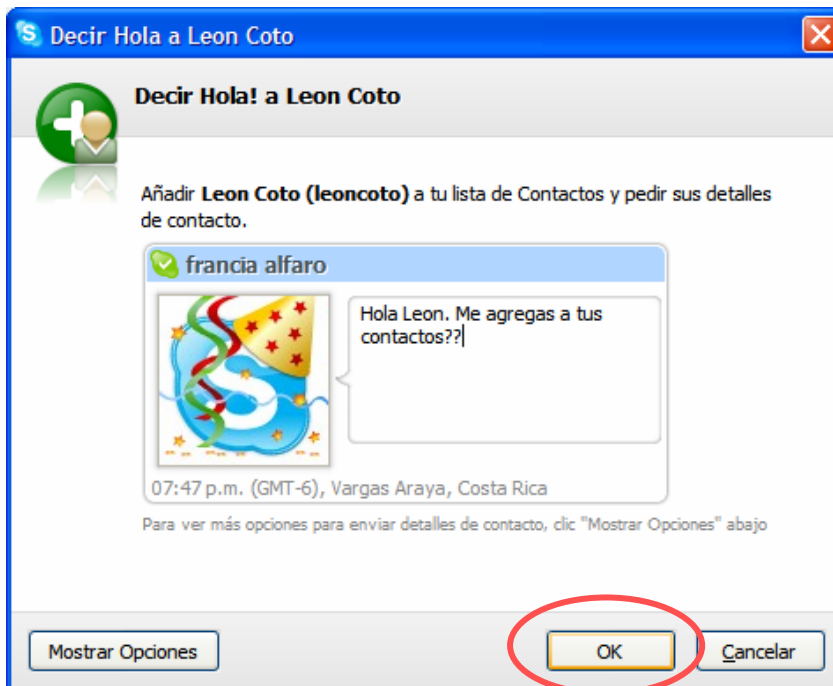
Decir Hola a Leon Coto

Decir Hola! a Leon Coto

Añadir **Leon Coto (leoncoto)** a tu lista de Contactos y pedir sus detalles de contacto.

francia alfaro

Hola Leon. Me agregas a tus contactos??

07:47 p.m. (GMT-6), Vargas Araya, Costa Rica

Para ver más opciones para enviar detalles de contacto, clic "Mostrar Opciones" abajo

Mostrar Opciones

OK

Cancelar